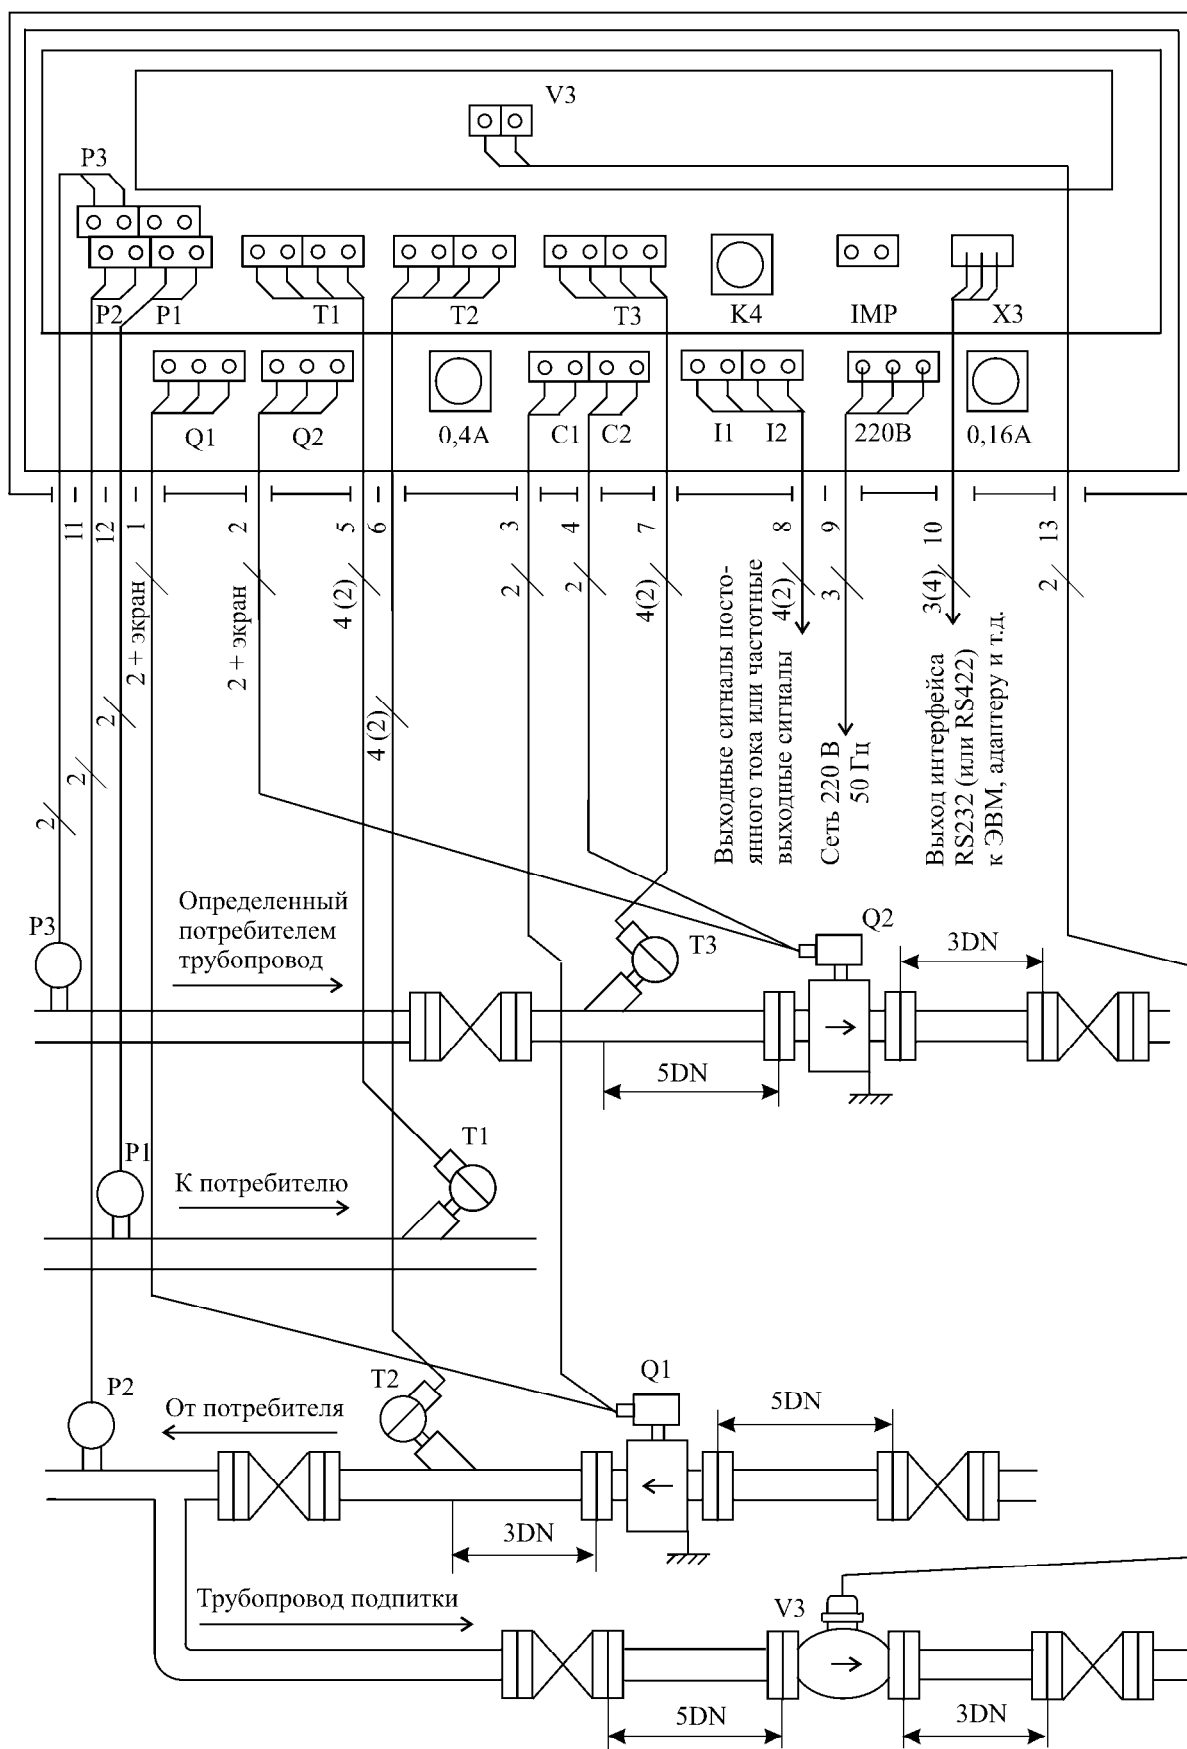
V3

P3

P2 P1 T1 T2 T3 K4 IMP X3

Q1 Q2 0,4A C1 C2 I1 I2 220B 0,16A

11 12 1 2 5 6 3 4 7 8 9 10 13

2 + экран

2 + экран

4 (2)

2

2

4(2)

4(2)

3

3(4)

2

2

2

2

4 (2)

Выходные сигналы постоянного тока или частотные выходные сигналы

Сеть 220 В 50 Гц

Выход интерфейса RS232 (или RS422) к ЭВМ, адаптеру и т.д.

Определенный потребителем трубопровод

P3

T3

Q2

3DN

5DN

T1

P1

К потребителю

Q1

T2

P2

От потребителя

5DN

3DN

Трубопровод подпитки

V3

5DN

3DN